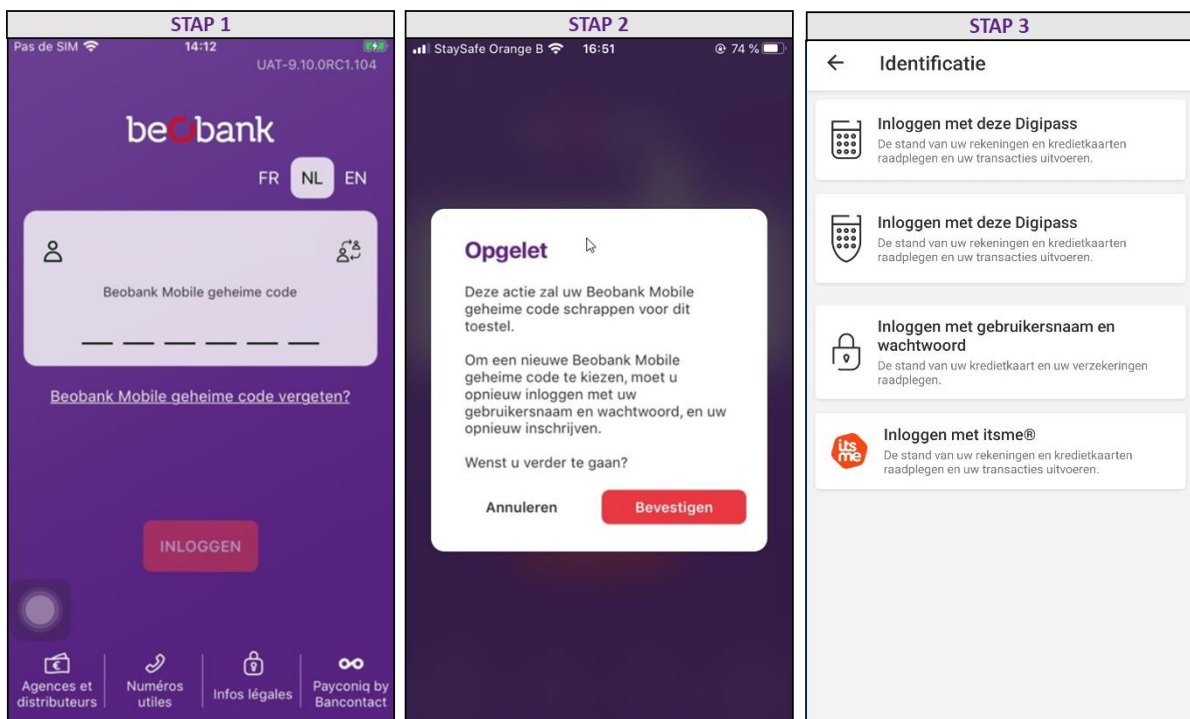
STAP 1

Pas de SIM 14:12

UAT-9.10.0RC1.104

beobank

FR NL EN

Beobank Mobile geheime code

Beobank Mobile geheime code vergeten?

INLOGGEN

Agences et distributeurs

Numéros utiles

Infos légales

Payconiq by Bancontact

STAP 2

StaySafe Orange B 16:51 74 %

Opgelet

Deze actie zal uw Beobank Mobile geheime code schrappen voor dit toestel.

Om een nieuwe Beobank Mobile geheime code te kiezen, moet u opnieuw inloggen met uw gebruikersnaam en wachtwoord, en uw opnieuw inschrijven.

Wenst u verder te gaan?

Annuleren

Bevestigen

STAP 3

Identificatie

Inloggen met deze Digipass
De stand van uw rekeningen en kredietkaarten raadplegen en uw transacties uitvoeren.

Inloggen met deze Digipass
De stand van uw rekeningen en kredietkaarten raadplegen en uw transacties uitvoeren.

Inloggen met gebruikersnaam en wachtwoord
De stand van uw kredietkaart en uw verzekeringen raadplegen.

Inloggen met itsme®
De stand van uw rekeningen en kredietkaarten raadplegen en uw transacties uitvoeren.